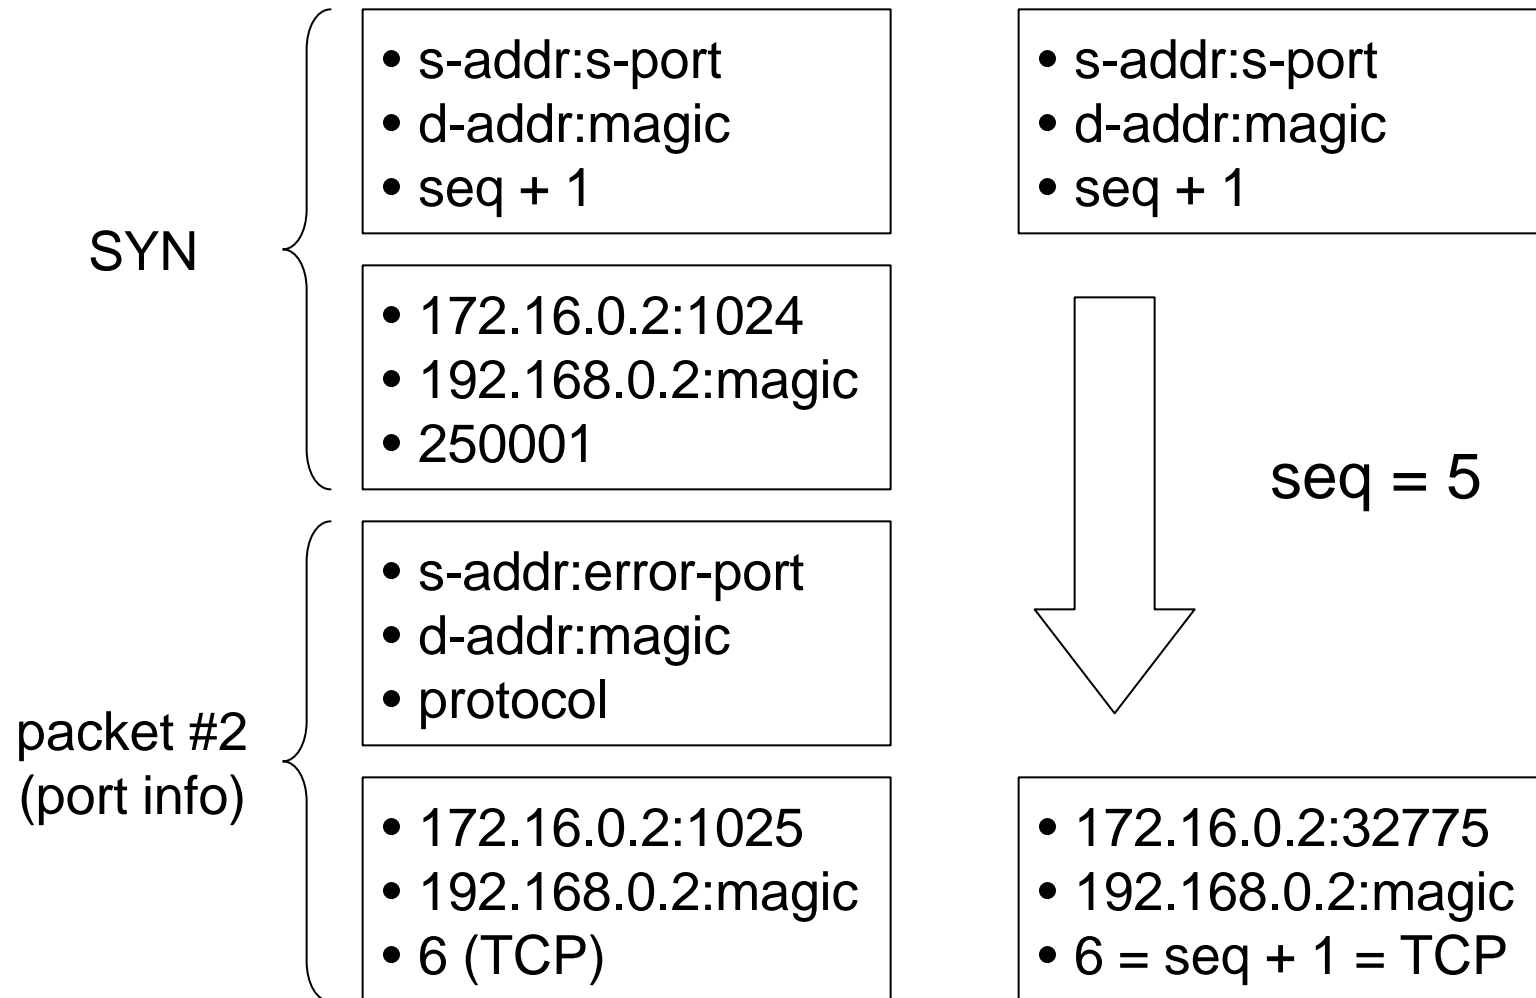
SYN

• s-addr:s-port
• d-addr:magic
• seq + 1

• 172.16.0.2:1024
• 192.168.0.2:magic
• 250001

packet #2
(port info)

• s-addr:error-port
• d-addr:magic
• protocol

• 172.16.0.2:1025
• 192.168.0.2:magic
• 6 (TCP)

• s-addr:s-port
• d-addr:magic
• seq + 1

seq = 5

• 172.16.0.2:32775
• 192.168.0.2:magic
• 6 = seq + 1 = TCP